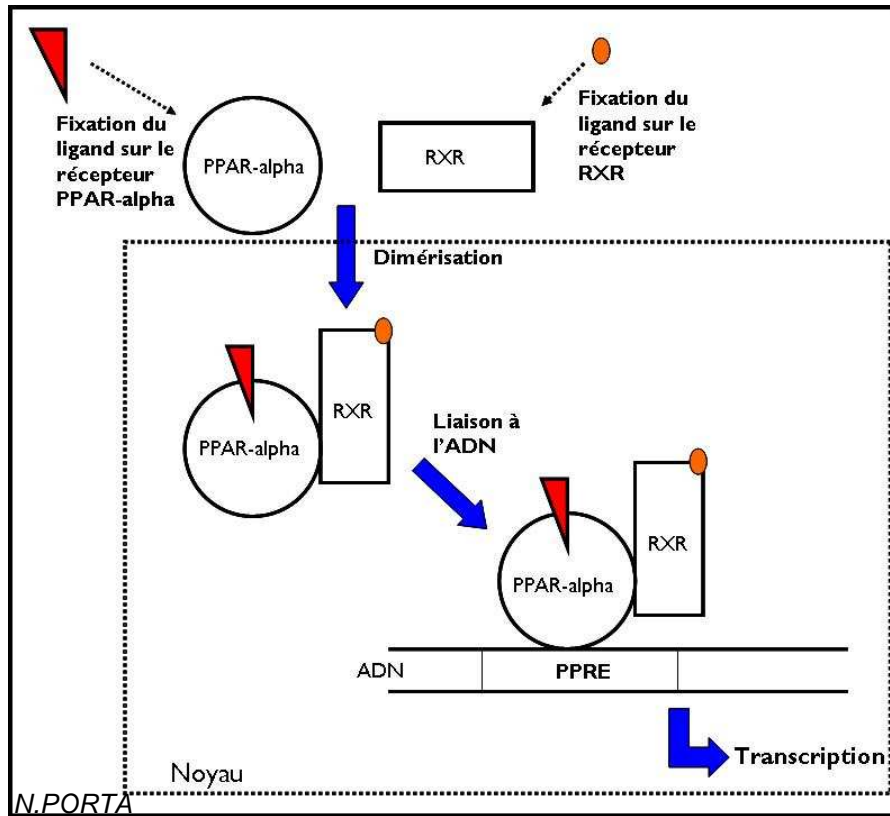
Fixation du ligand sur le récepteur PPAR-alpha

PPAR-alpha

RXR

Fixation du ligand sur le récepteur RXR

Dimérisation

PPAR-alpha

RXR

Liaison à l'ADN

PPAR-alpha

RXR

ADN

PPRE

Transcription

Noyau

N.PORTA